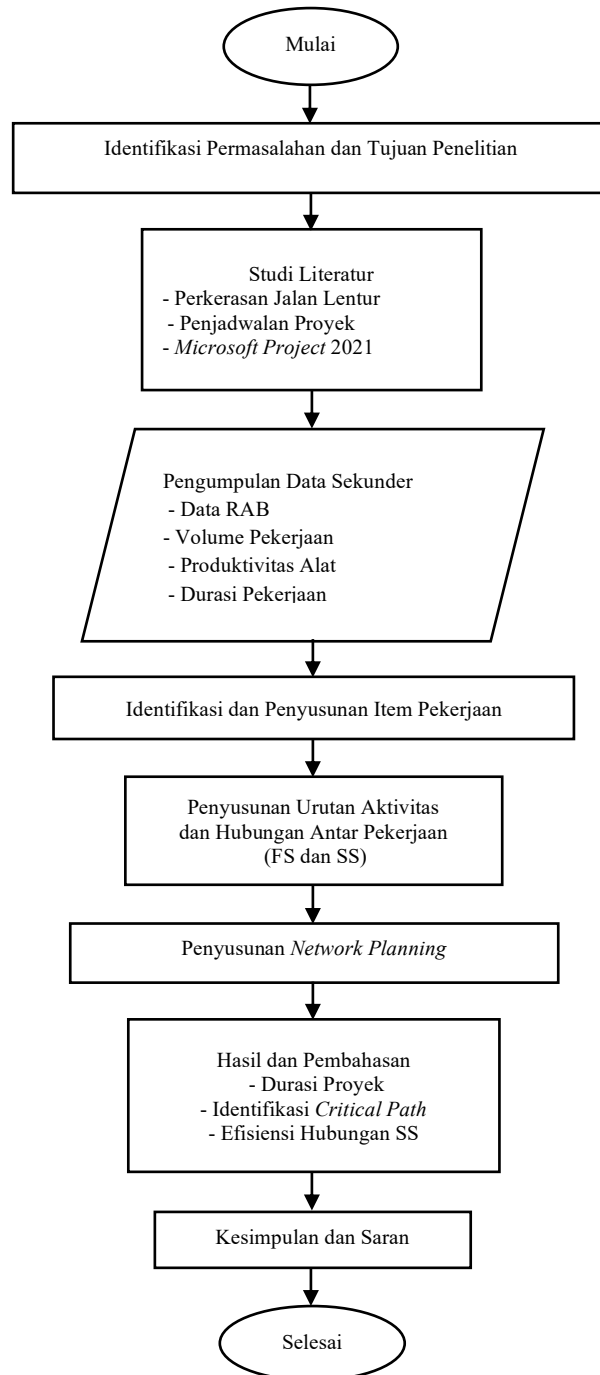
Mulai

Identifikasi Permasalahan dan Tujuan Penelitian

Studi Literatur
- Perkerasan Jalan Lentur
- Penjadwalan Proyek
- Microsoft Project 2021

Pengumpulan Data Sekunder
- Data RAB
- Volume Pekerjaan
- Produktivitas Alat
- Durasi Pekerjaan

Identifikasi dan Penyusunan Item Pekerjaan

Penyusunan Urutan Aktivitas dan Hubungan Antar Pekerjaan (FS dan SS)

Penyusunan Network Planning

Hasil dan Pembahasan
- Durasi Proyek
- Identifikasi Critical Path
- Efisiensi Hubungan SS

Kesimpulan dan Saran

Selesai